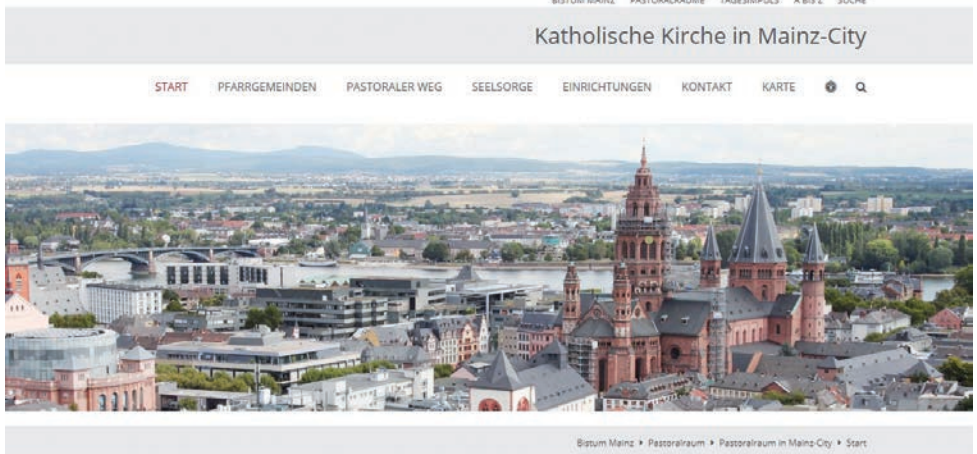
BISTUM MAINZ PASTORALRÄUME TAGESIMPULS A BIS Z SUCHE

Katholische Kirche in Mainz-City

START PFARRGEMEINDEN PASTORALER WEG SEELSORGE EINRICHTUNGEN KONTAKT KARTE

Bistum Mainz ▸ Pastoralraum ▸ Pastoralraum in Mainz-City ▸ Start